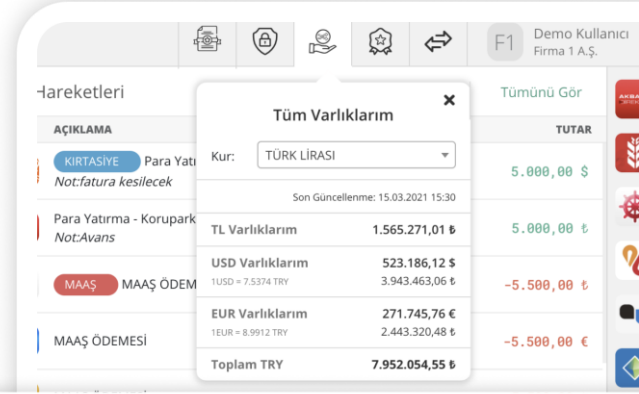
F1 Demo Kullanıcı
Firma 1 A.Ş.

Hareketleri

Tümünü Gör

AÇIKLAMA

TUTAR

KIRTASİYE Para Yatı
Not:fatura kesilecek

5.000,00 $

Para Yatırma - Korupark
Not:Avans

5.000,00 ₺

MAAŞ MAAŞ ÖDEM

-5.500,00 ₺

MAAŞ ÖDEMESİ

-5.500,00 €

Tüm Varlıklarım

Kur: TÜRK LİRASI

Son Güncellenme: 15.03.2021 15:30

| | |
|---|---|
| TL Varlıklarım | 1.565.271,01 ₺ |
| USD Varlıklarım<br>1USD = 7.5374 TRY | 523.186,12 $<br>3.943.463,06 ₺ |
| EUR Varlıklarım<br>1EUR = 8.9912 TRY | 271.745,76 €<br>2.443.320,48 ₺ |
| Toplam TRY | 7.952.054,55 ₺ |

AKRA